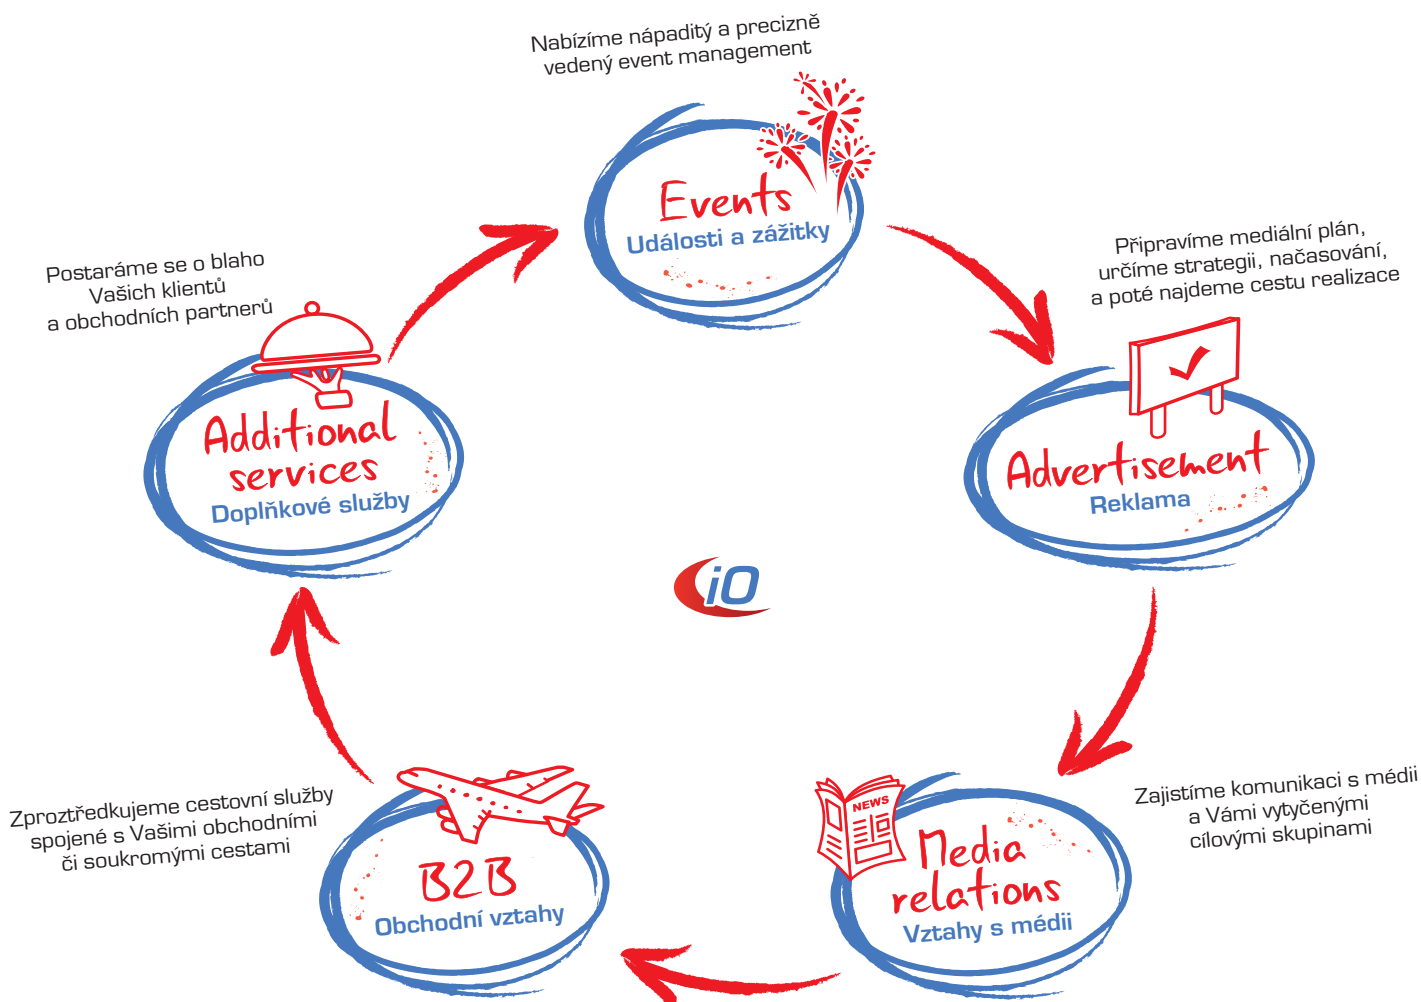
Nabízíme nápaditý a precizně vedený event management

Events
Události a zážitky

Připravíme mediální plán, určíme strategii, načasování, a poté najdeme cestu realizace

Advertisement
Reklama

Zajistíme komunikaci s médii a Vámi vytyčenými cílovými skupinami

NEWS

Media relations
Vztahy s médii

B2B
Obchodní vztahy

Zprostředkujeme cestovní služby spojené s Vašimi obchodními či soukromými cestami

Additional services
Doplňkové služby

Postaráme se o blaho Vašich klientů a obchodních partnerů

iO